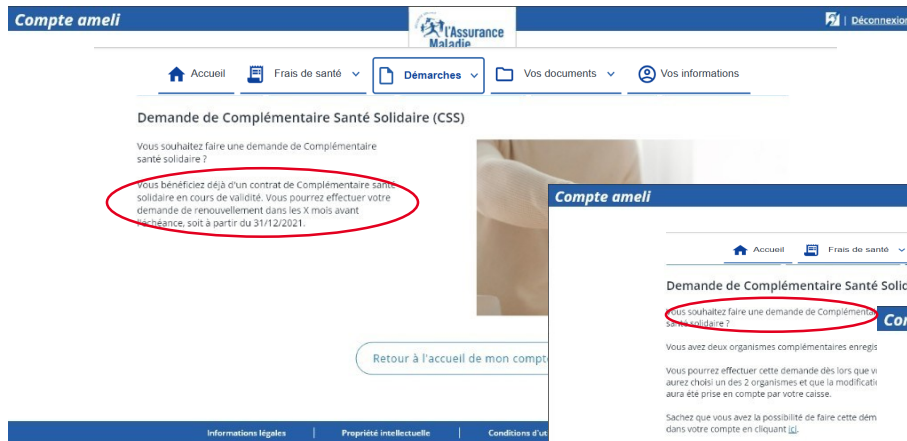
Compte ameli

l'Assurance Maladie

| Déconnexion

Accueil

Frais de santé

Démarches

Vos documents

Vos informations

Demande de Complémentaire Santé Solidaire (CSS)

Vous souhaitez faire une demande de Complémentaire santé solidaire ?

Vous bénéficiez déjà d'un contrat de Complémentaire santé solidaire en cours de validité. Vous pourrez effectuer votre demande de renouvellement dans les X mois avant l'échéance, soit à partir du 31/12/2021.

Retour à l'accueil de mon compte

Informations légales | Propriété intellectuelle | Conditions d'ut

Compte ameli

Accueil

Frais de santé

Demande de Complémentaire Santé Solid

Vous souhaitez faire une demande de Complémentai santé solidaire ?

Co

Vous avez deux organismes complémentaires enregis

Vous pourrez effectuer cette demande dès lors que v aurez choisi un des 2 organismes et que la modificati aura été prise en compte par votre caisse.

Sachez que vous avez la possibilité de faire cette dém dans votre compte en cliquant ici.